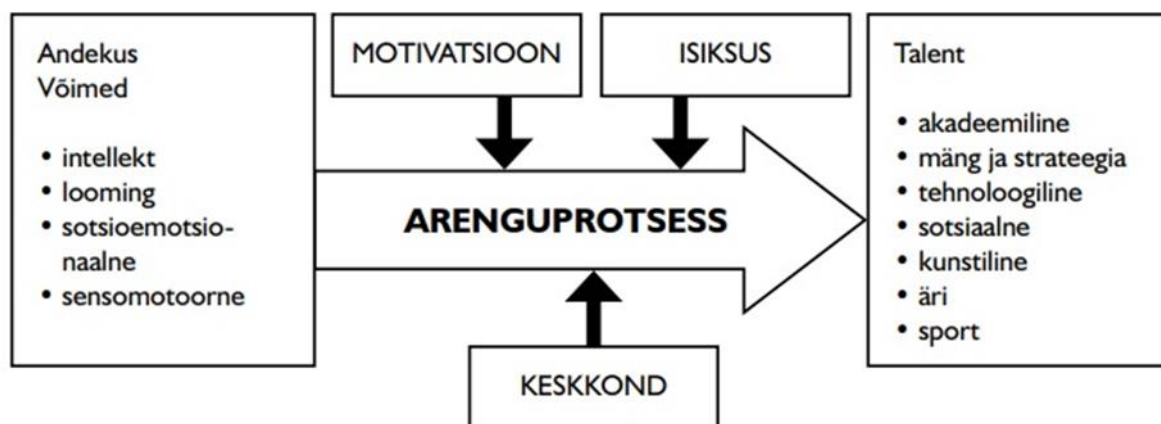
Andekus
Võimed

- intellekt
- looming
- sotsioemotsionaalne
- sensomotoorne

MOTIVATSIOON

ISIKSUS

ARENGUPROTSESS

KESKKOND

Talent

- akadeemiline
- mäng ja strateegia
- tehnoloogiline
- sotsiaalne
- kunstiline
- äri
- sport